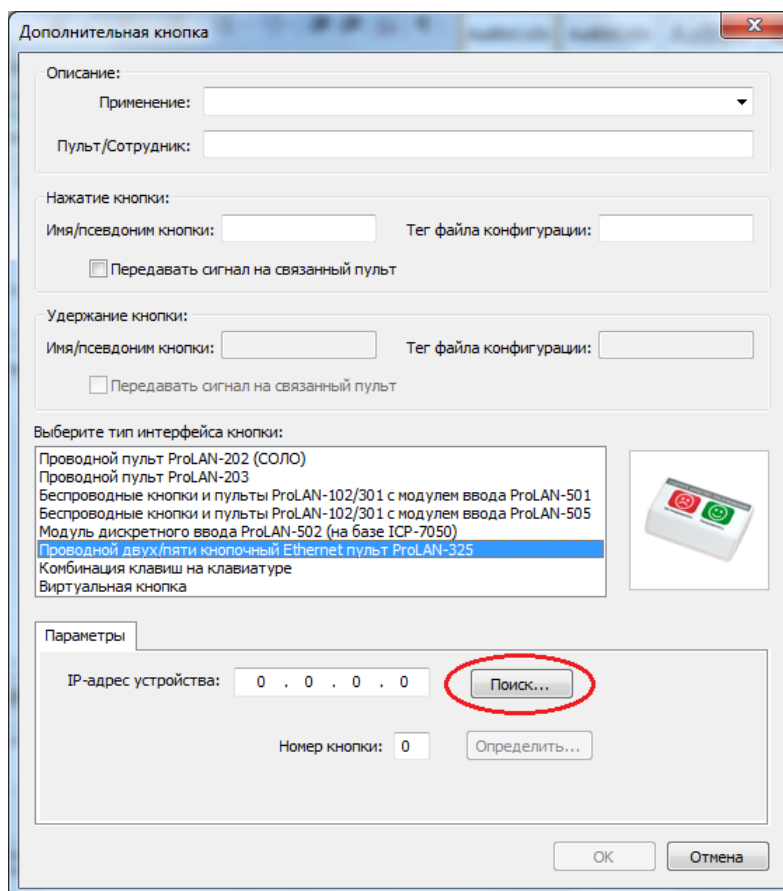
Дополнительная кнопка

Описание:

Применение:

Пульт/Сотрудник:

Нажатие кнопки:

Имя/псевдоним кнопки:

Тег файла конфигурации:

Передавать сигнал на связанный пульт

Удержание кнопки:

Имя/псевдоним кнопки:

Тег файла конфигурации:

Передавать сигнал на связанный пульт

Выберите тип интерфейса кнопки:

Проводной пульт ProLAN-202 (СОЛО)
Проводной пульт ProLAN-203
Беспроводные кнопки и пульты ProLAN-102/301 с модулем ввода ProLAN-501
Беспроводные кнопки и пульты ProLAN-102/301 с модулем ввода ProLAN-505
Модуль дискретного ввода ProLAN-502 (на базе ICP-7050)
Проводной двух/пяти кнопочный Ethernet пульт ProLAN-325
Комбинация клавиш на клавиатуре
Виртуальная кнопка

Параметры

IP-адрес устройства: 0 . 0 . 0 . 0

Поиск...

Номер кнопки: 0

Определить...

OK

Отмена